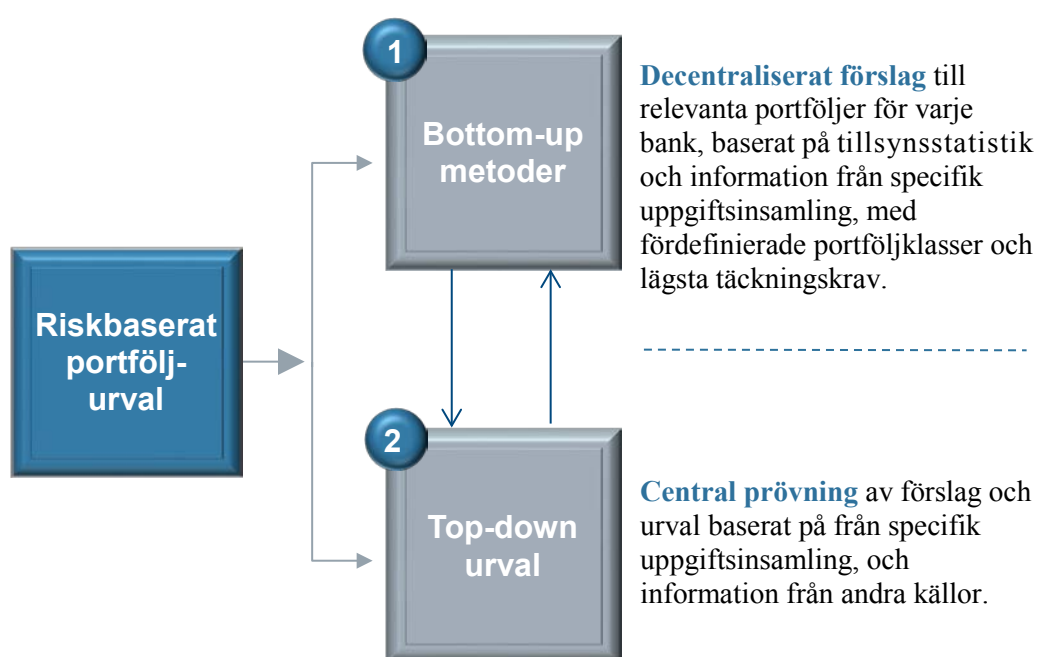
Riskbaserat portfölj-urval

1

Bottom-up metoder

2

Top-down urval

Decentraliserat förslag till relevanta portföljer för varje bank, baserat på tillsynsstatistik och information från specifik uppgiftsinsamling, med fördefinierade portföljklasser och lägsta täckningskrav.

Central prövning av förslag och urval baserat på från specifik uppgiftsinsamling, och information från andra källor.